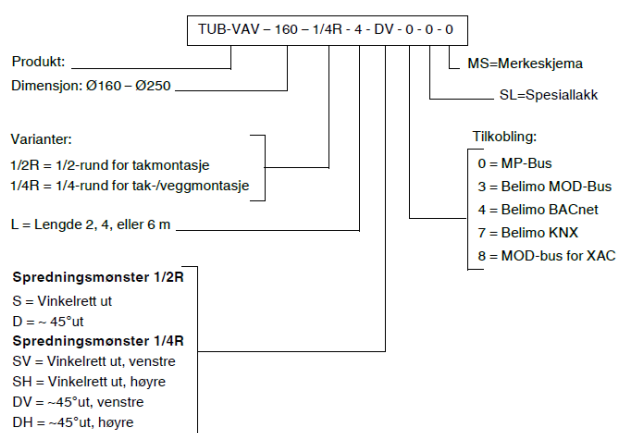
TUB-VAV – 160 – 1/4R - 4 - DV - 0 - 0 - 0

Produkt:

Dimensjon: Ø160 – Ø250

MS=Merkeskjema

SL=Spesiallakk

Varianter:

1/2R = 1/2-rund for takmontasje

1/4R = 1/4-rund for tak-/veggmontasje

Tilkobling:

0 = MP-Bus

3 = Belimo MOD-Bus

4 = Belimo BACnet

7 = Belimo KNX

8 = MOD-bus for XAC

L = Lengde 2, 4, eller 6 m

**Spredningsmønster 1/2R**

S = Vinkelrett ut

D = ~ 45°ut

**Spredningsmønster 1/4R**

SV = Vinkelrett ut, venstre

SH = Vinkelrett ut, høyre

DV = ~45°ut, venstre

DH = ~45°ut, høyre